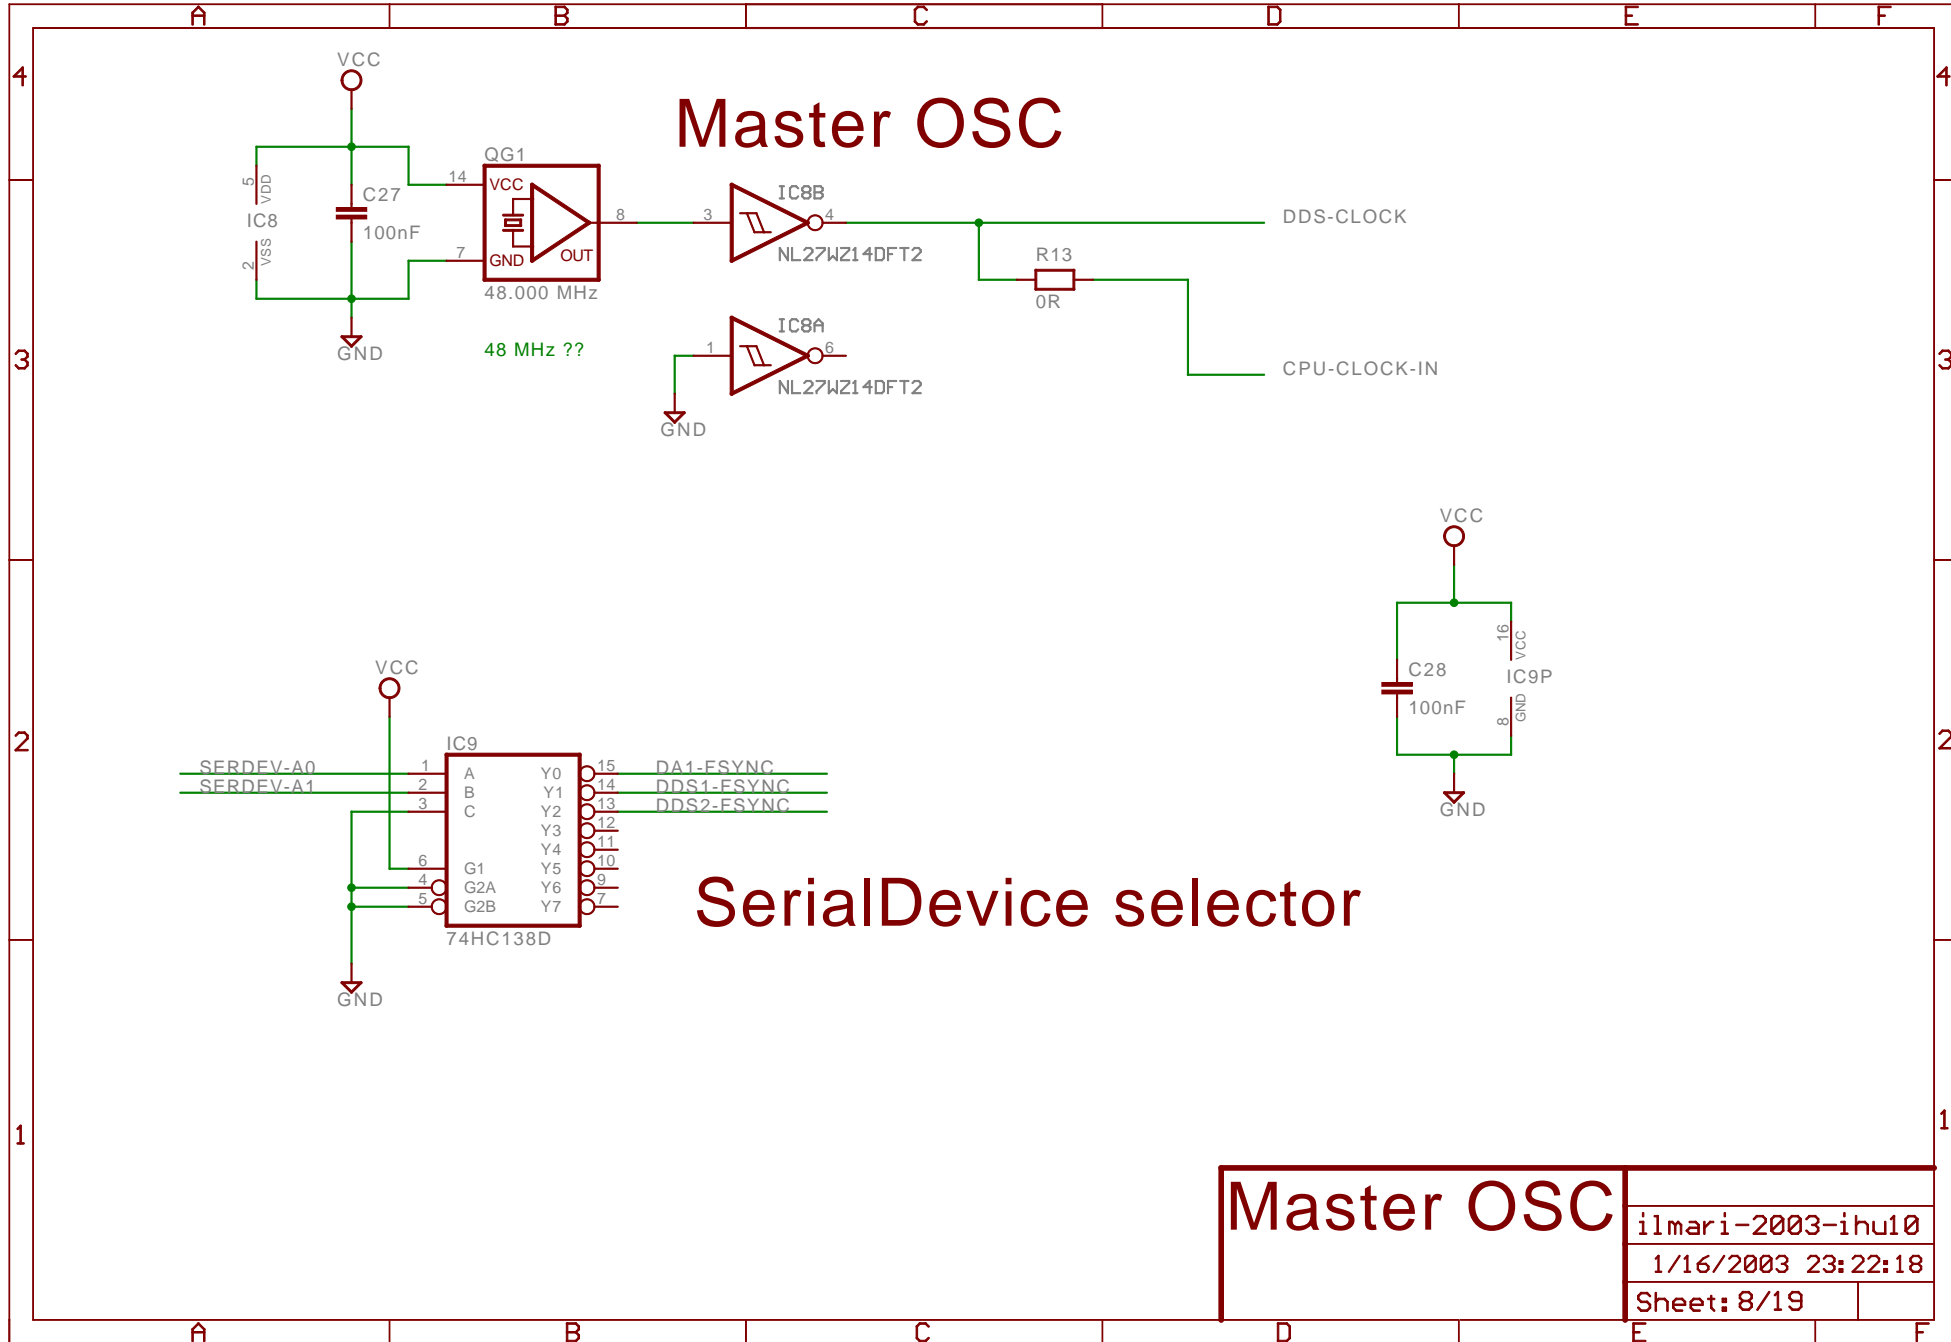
A B C D E F

4

Master OSC

VCC

QG1

14

VCC

OUT

GND

7

8

48.000 MHz

48 MHz ??

5 VDD

IC8

2 VSS

C27

100nF

GND

IC8B

3

4

NL27WZ14DFT2

IC8A

1

6

NL27WZ14DFT2

GND

DDS-CLOCK

R13

0R

CPU-CLOCK-IN

3

VCC

16 VCC

C28

100nF

IC9P

8 GND

GND

2

VCC

IC9

SERDEV-A0

SERDEV-A1

1 A

2 B

3 C

6 G1

4 G2A

5 G2B

Y0 15

Y1 14

Y2 13

Y3 12

Y4 11

Y5 10

Y6 9

Y7 7

DA1-FSYNC

DDS1-FSYNC

DDS2-FSYNC

74HC138D

GND

SerialDevice selector

1

Master OSC

ilmari-2003-ihu10

1/16/2003 23:22:18

Sheet: 8/19

A B C D E F